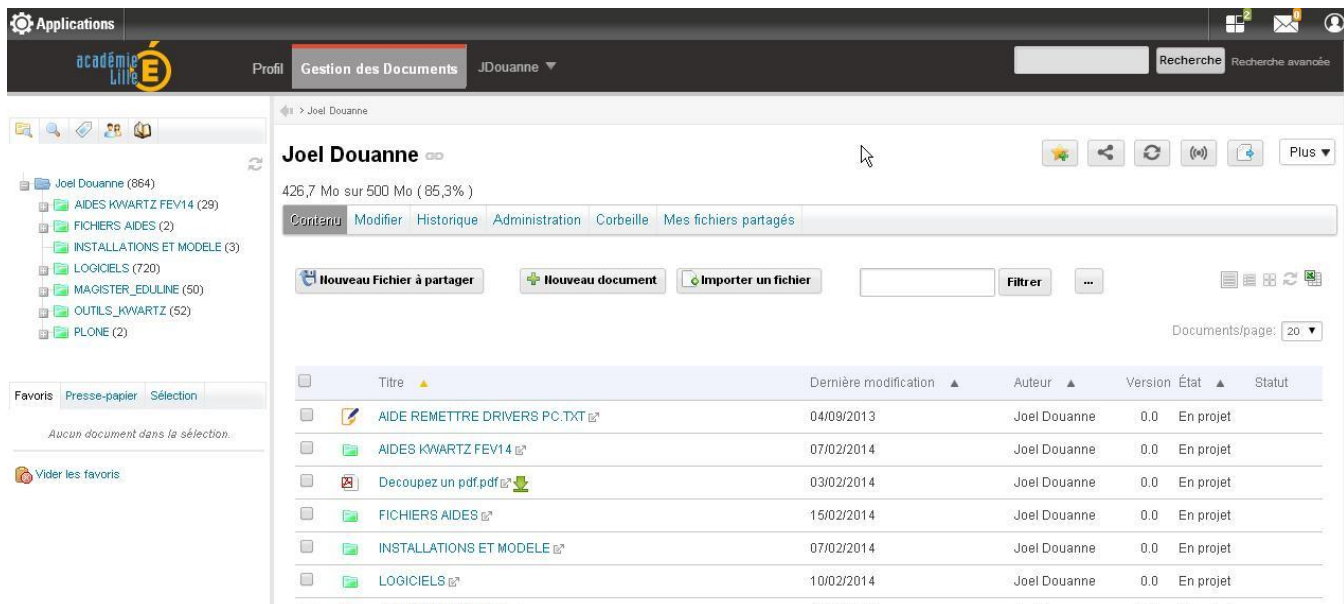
Applications

2 0

académie Lille

Profil Gestion des Documents JDouanne ▼

Recherche Recherche avancée

> Joel Douanne

Joel Douanne (864)
AIDES KWARTZ FEV14 (29)
FICHIERS AIDES (2)
INSTALLATIONS ET MODELE (3)
LOGICIELS (720)
MAGISTER_EDULINE (50)
OUTILS_KWARTZ (52)
PLONE (2)

Favoris Presse-papier Sélection

Aucun document dans la sélection.

Vider les favoris

Joel Douanne

426,7 Mo sur 500 Mo ( 85,3% )

Plus ▼

Contenu Modifier Historique Administration Corbeille Mes fichiers partagés

Nouveau Fichier à partager Nouveau document Importer un fichier Filtrer ...

Documents/page: 20 ▼

| | | Titre ▲ | Dernière modification ▲ | Auteur ▲ | Version | État ▲ | Statut |
|---|---|---|---|---|---|---|---|
| | | AIDE REMETTRE DRIVERS PC.TXT | 04/09/2013 | Joel Douanne | 0.0 | En projet | |
| | | AIDES KWARTZ FEV14 | 07/02/2014 | Joel Douanne | 0.0 | En projet | |
| | | Decoupez un pdf.pdf | 03/02/2014 | Joel Douanne | 0.0 | En projet | |
| | | FICHIERS AIDES | 15/02/2014 | Joel Douanne | 0.0 | En projet | |
| | | INSTALLATIONS ET MODELE | 07/02/2014 | Joel Douanne | 0.0 | En projet | |
| | | LOGICIELS | 10/02/2014 | Joel Douanne | 0.0 | En projet | |